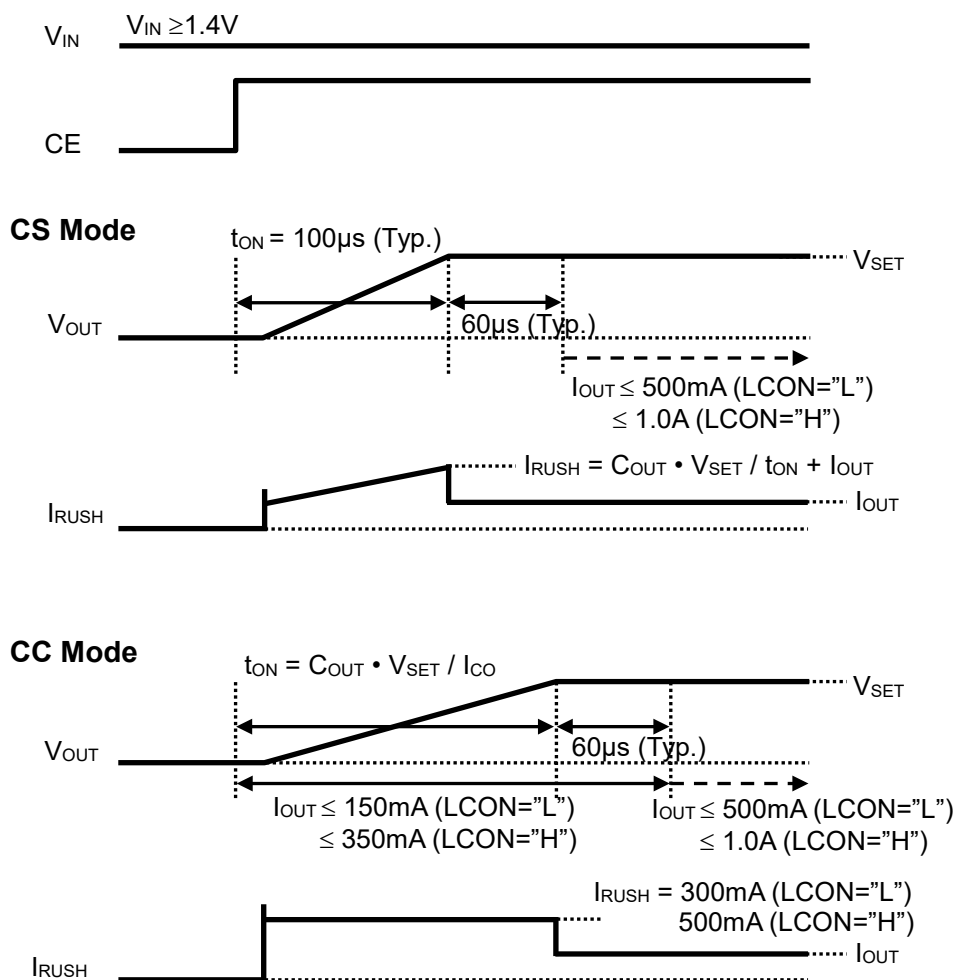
$V_{IN}$ $V_{IN} \geq 1.4V$

CE

**CS Mode**

$t_{ON}$ = 100µs (Typ.)

$V_{SET}$

$V_{OUT}$

60µs (Typ.)

$I_{OUT} \leq$ 500mA (LCON="L")
$\leq$ 1.0A (LCON="H")

$I_{RUSH} = C_{OUT} \cdot V_{SET} / t_{ON} + I_{OUT}$

$I_{RUSH}$

$I_{OUT}$

**CC Mode**

$t_{ON} = C_{OUT} \cdot V_{SET} / I_{CO}$

$V_{SET}$

$V_{OUT}$

60µs (Typ.)

$I_{OUT} \leq$ 150mA (LCON="L")
$\leq$ 350mA (LCON="H")

$I_{OUT} \leq$ 500mA (LCON="L")
$\leq$ 1.0A (LCON="H")

$I_{RUSH}$ = 300mA (LCON="L")
500mA (LCON="H")

$I_{OUT}$

$I_{RUSH}$